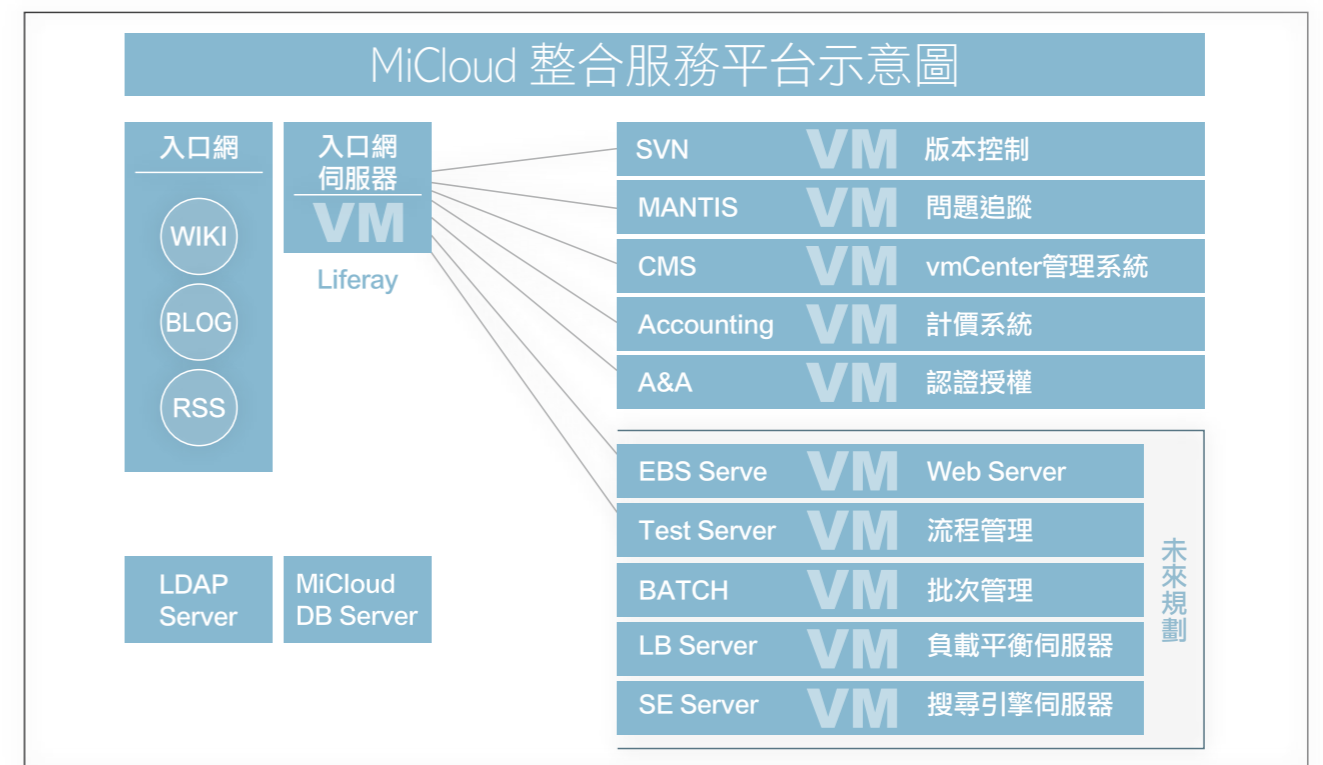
MiCloud 整合服務平台示意圖

入口網

WIKI

BLOG

RSS

入口網
伺服器
VM

Liferay

LDAP Server

MiCloud DB Server

SVN VM 版本控制

MANTIS VM 問題追蹤

CMS VM vmCenter管理系統

Accounting VM 計價系統

A&A VM 認證授權

EBS Serve VM Web Server

Test Server VM 流程管理

BATCH VM 批次管理

LB Server VM 負載平衡伺服器

SE Server VM 搜尋引擎伺服器

未來規劃